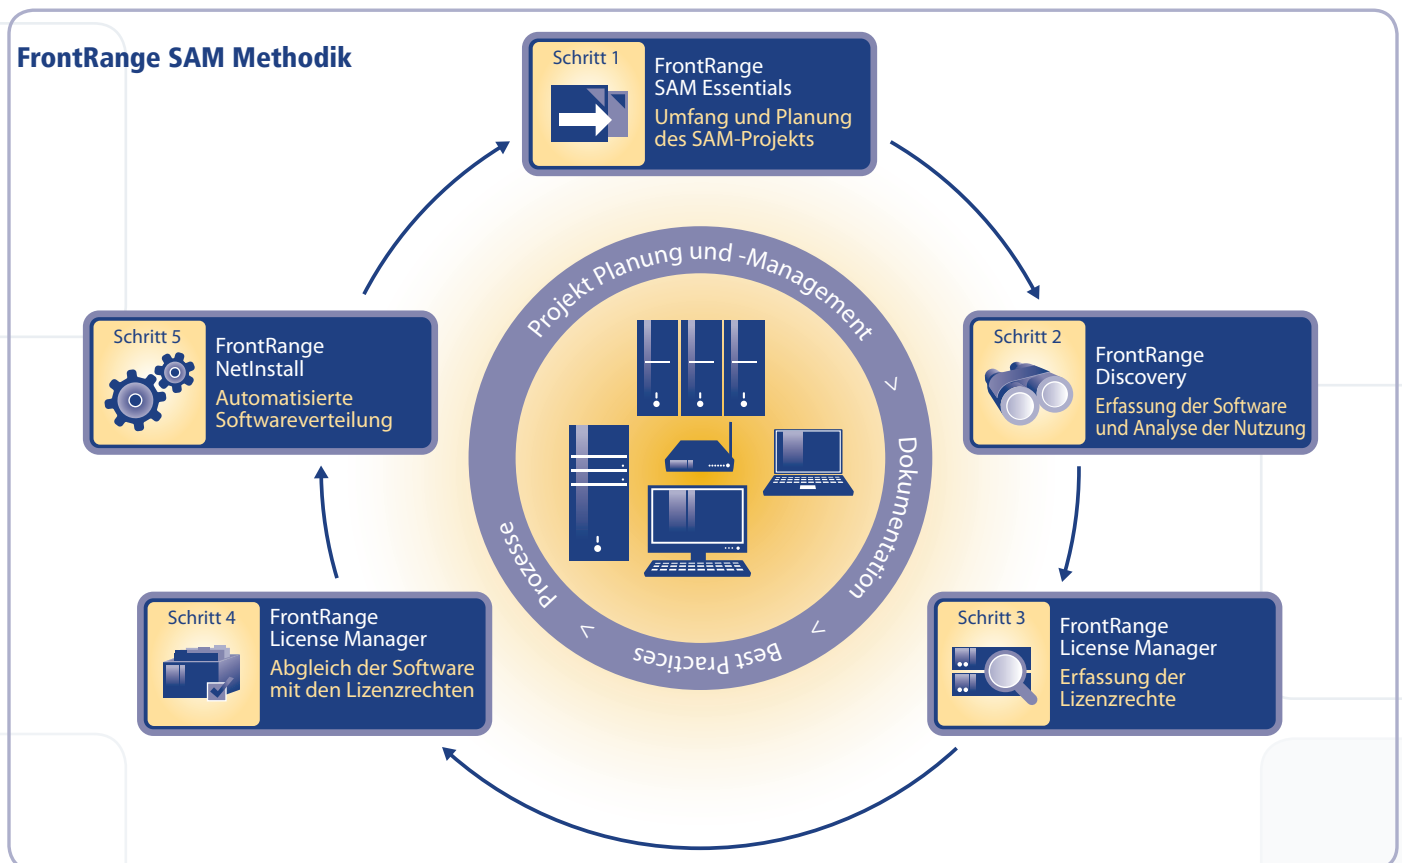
FrontRange SAM Methodik

Schritt 1
FrontRange SAM Essentials
Umfang und Planung des SAM-Projekts

Schritt 2
FrontRange Discovery
Erfassung der Software und Analyse der Nutzung

Schritt 3
FrontRange License Manager
Erfassung der Lizenzrechte

Schritt 4
FrontRange License Manager
Abgleich der Software mit den Lizenzrechten

Schritt 5
FrontRange NetInstall
Automatisierte Softwareverteilung

Projekt Planung und -Management
Dokumentation
Best Practices
Prozesse